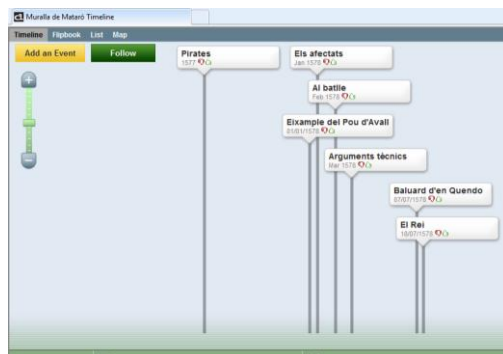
Muralla de Mataró Timeline

Timeline Flipbook List Map

Add an Event

Follow

+

−

Pirates
1577

Els afectats
Jan 1578

Al batlle
Feb 1578

Eixample del Pou d'Avall
01/01/1578

Arguments tècnics
Mar 1578

Baluard d'en Quendo
07/07/1578

El Rei
18/07/1578